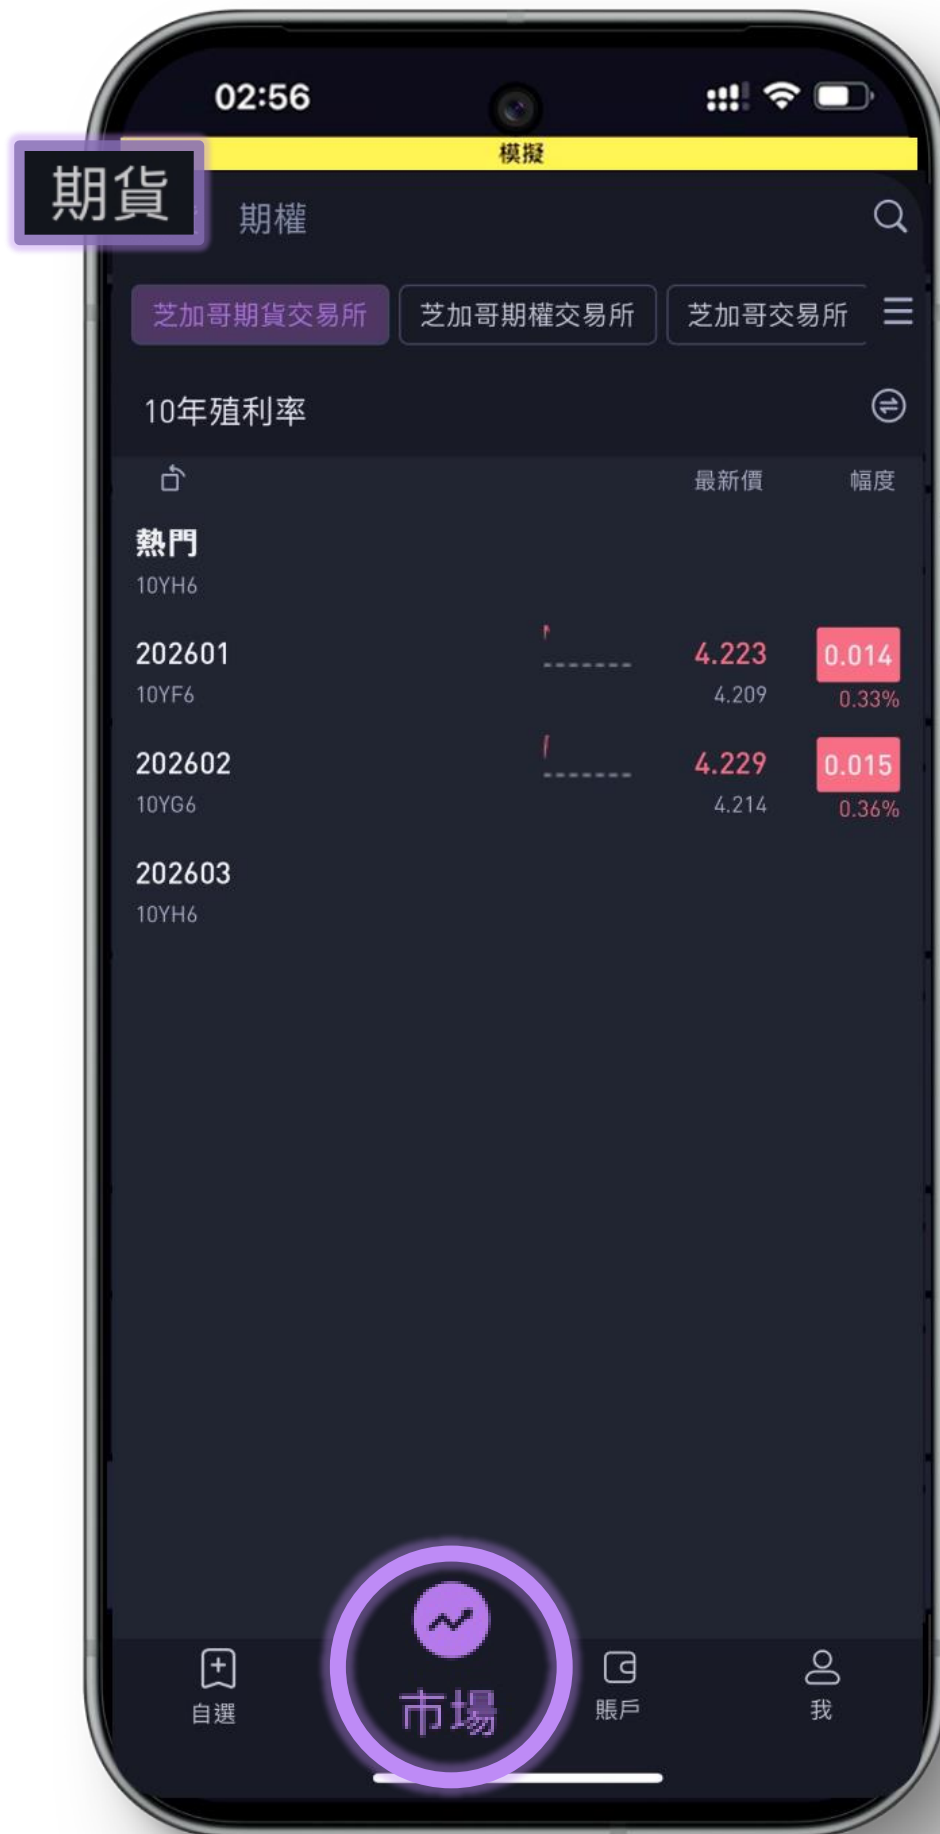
02:56

模擬

期貨 期權

芝加哥期貨交易所 芝加哥期權交易所 芝加哥交易所

10年殖利率

最新價 幅度

熱門
10YH6

202601
10YF6
4.223
4.209
0.014
0.33%

202602
10YG6
4.229
4.214
0.015
0.36%

202603
10YH6

自選 市場 賬戶 我